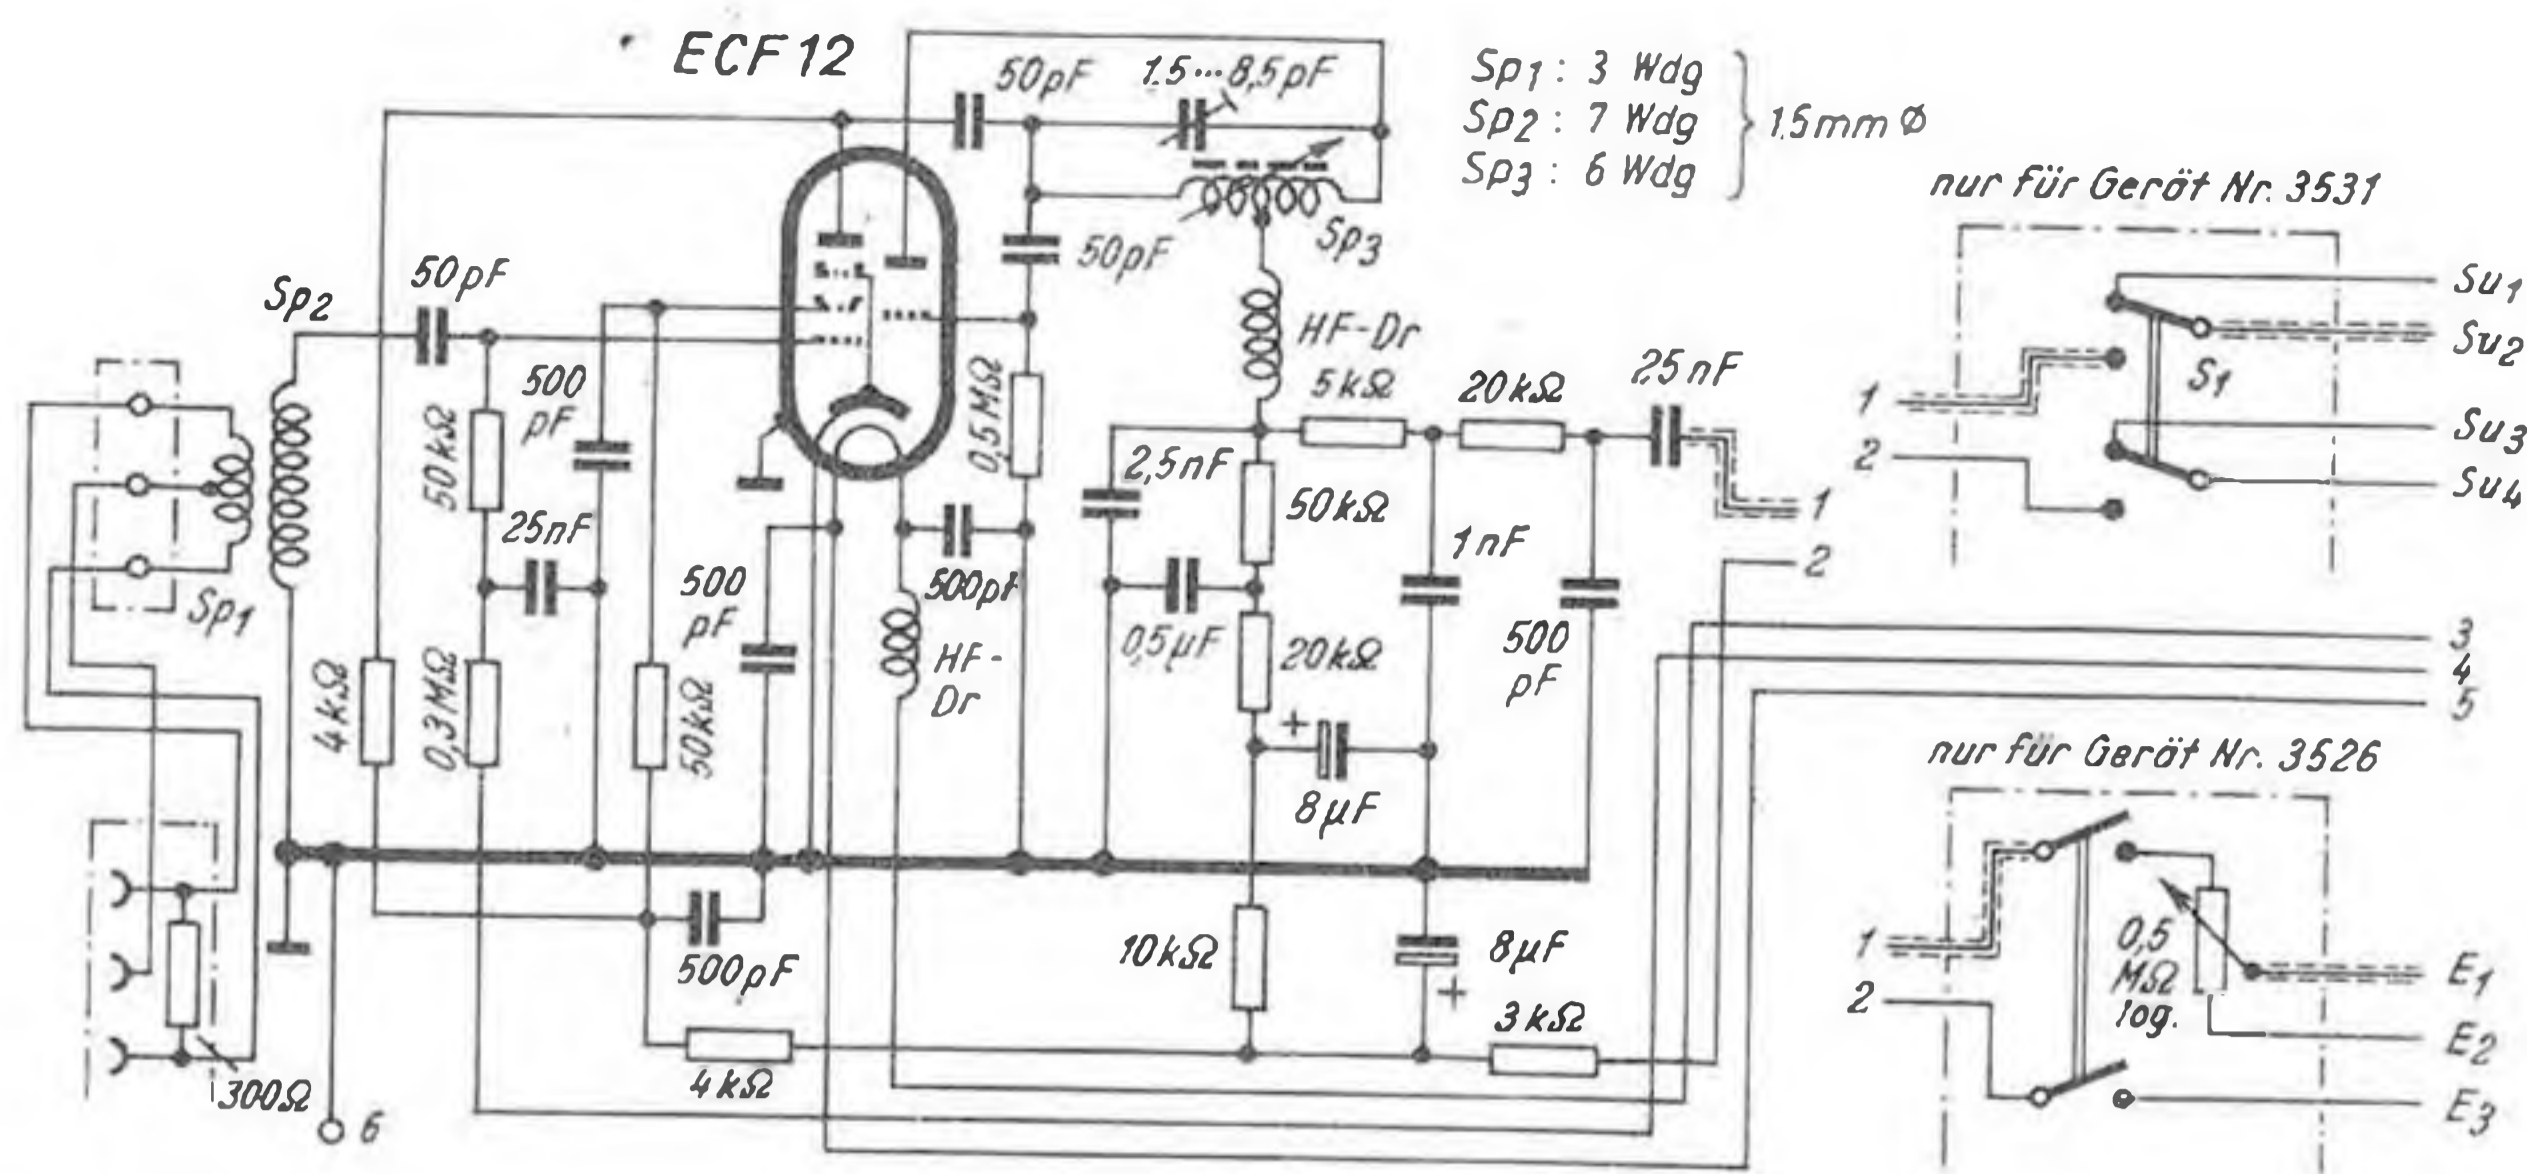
ECF 12

50pF

1,5…8,5 pF

$Sp_1$ : 3 Wdg
$Sp_2$ : 7 Wdg
$Sp_3$ : 6 Wdg
1,5 mm Ø

nur für Gerät Nr. 3531

50pF

$Sp_3$

$Sp_2$

50pF

HF-Dr

500 pF

5 kΩ

20 kΩ

25 nF

$Su_1$
$Su_2$
$S_1$
1
2
$Su_3$
$Su_4$

50kΩ

0,5 MΩ

2,5 nF

50 kΩ

1

25nF

1 nF

2

500 pF

500pF

0,5 µF

20 kΩ

500 pF

$Sp_1$

HF-Dr

3
4
5

4 kΩ

0,3 MΩ

50kΩ

+

8 µF

nur für Gerät Nr. 3526

10 kΩ

8 µF

+

1
2

0,5 MΩ log.

$E_1$
$E_2$
$E_3$

500pF

3 kΩ

4 kΩ

300Ω

6